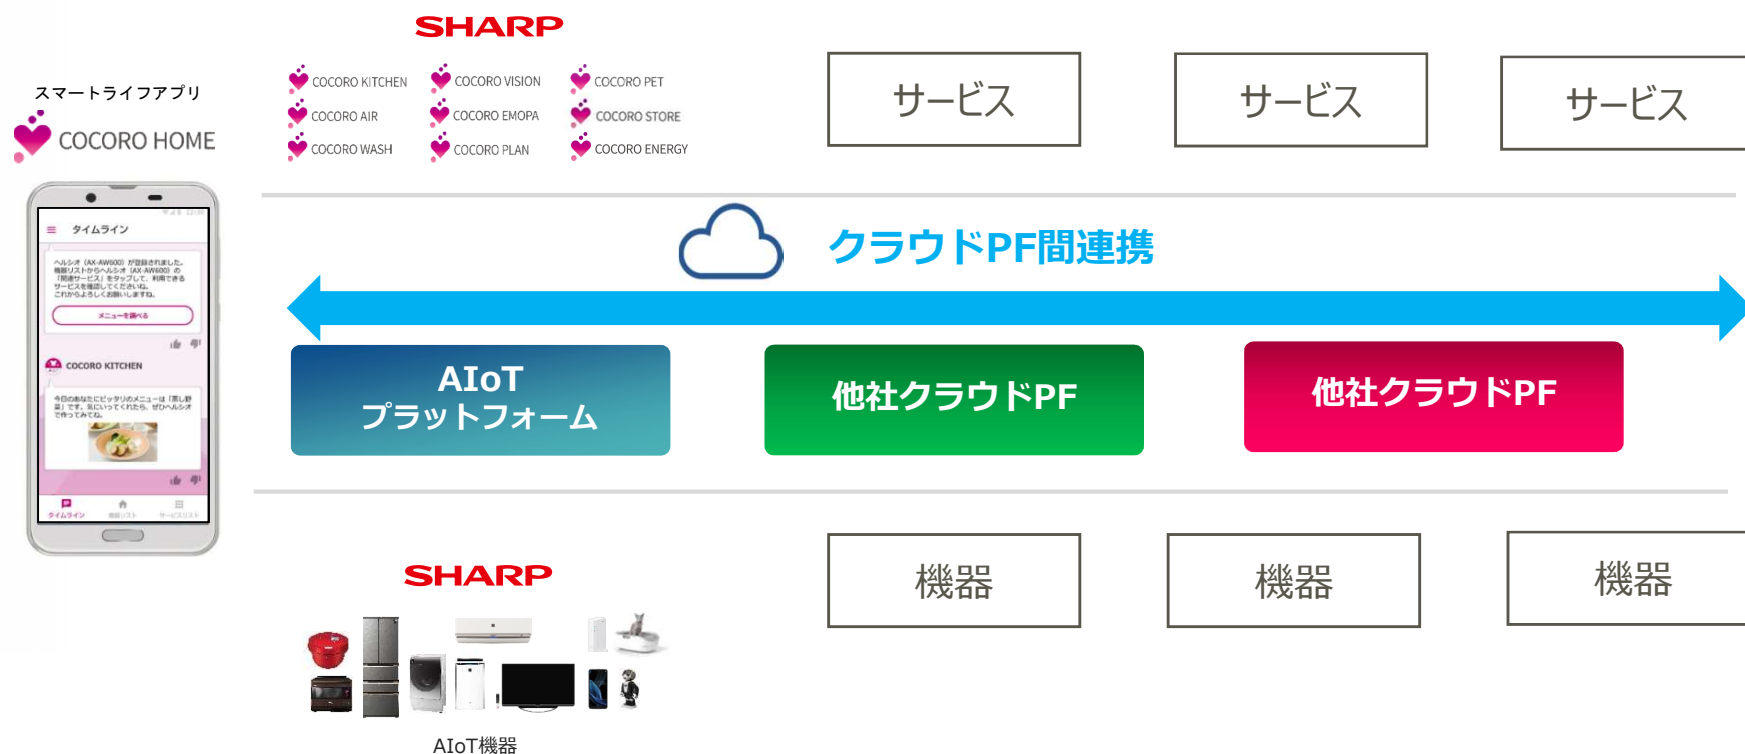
SHARP

スマートライフアプリ
COCORO HOME

タイムライン

ヘルシオ（AX-AW600）が登録されました。機器リストからヘルシオ（AX-AW600）の「関連サービス」をタップして、利用できるサービスを確認してください。これからよろしくお願いします。

メニューを調べる

COCORO KITCHEN

今日のあなたにピッタリのメニューは「蒸し野菜」です。気にいってくれたら、ぜひヘルシオで作ってみてね。

タイムライン

COCORO KITCHEN
COCORO VISION
COCORO PET
COCORO AIR
COCORO EMOPA
COCORO STORE
COCORO WASH
COCORO PLAN
COCORO ENERGY

サービス
サービス
サービス

クラウドPF間連携

AIoT
プラットフォーム

他社クラウドPF

他社クラウドPF

SHARP

機器
機器
機器

AIoT機器